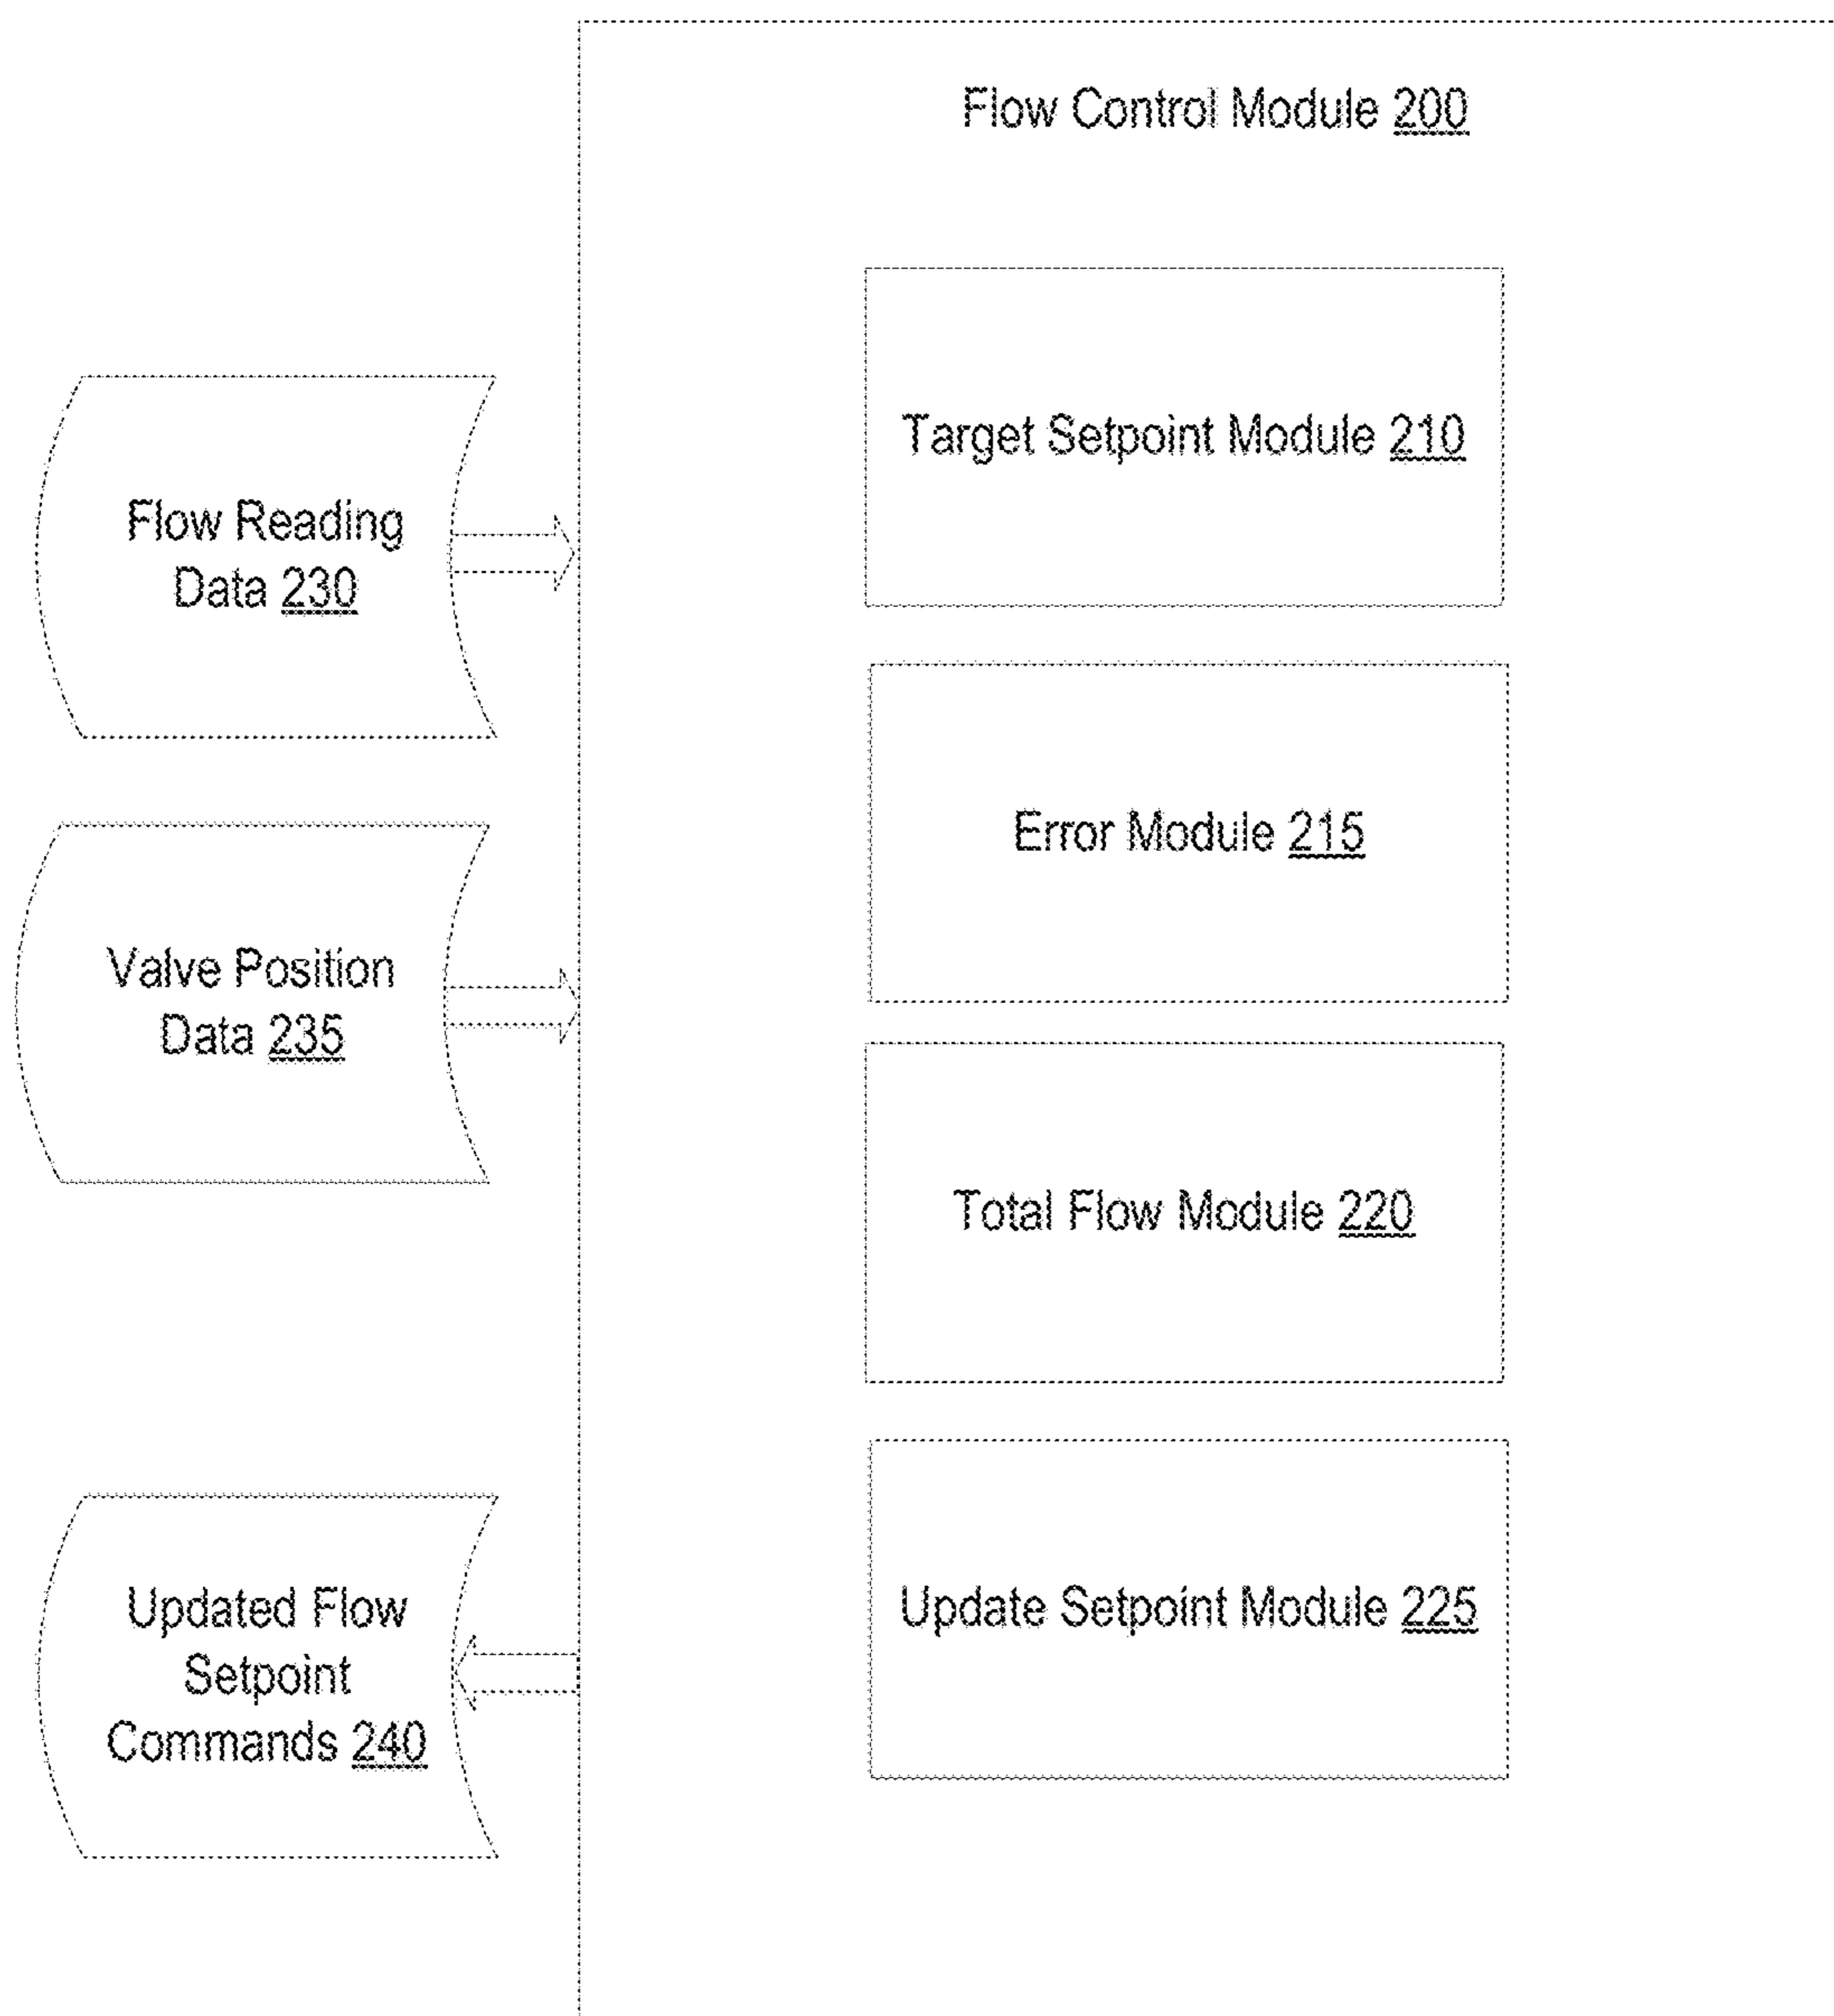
Flow Control Module 200

Flow Reading Data 230

Target Setpoint Module 210

Valve Position Data 235

Error Module 215

Total Flow Module 220

Updated Flow Setpoint Commands 240

Update Setpoint Module 225